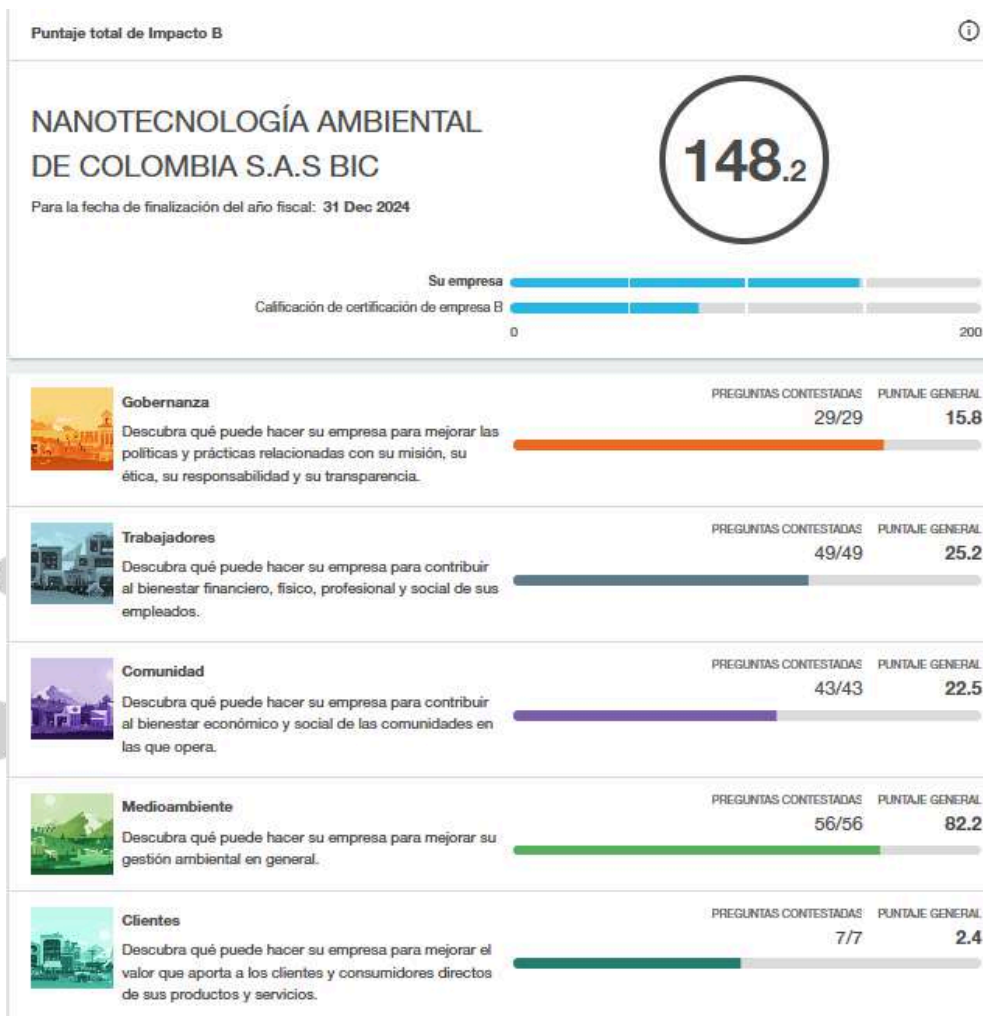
Puntaje total de Impacto B

NANOTECNOLOGÍA AMBIENTAL DE COLOMBIA S.A.S BIC

Para la fecha de finalización del año fiscal: 31 Dec 2024

148.2

Su empresa

Calificación de certificación de empresa B

0

200

Gobernanza

Descubra qué puede hacer su empresa para mejorar las políticas y prácticas relacionadas con su misión, su ética, su responsabilidad y su transparencia.

PREGUNTAS CONTESTADAS 29/29

PUNTAJE GENERAL 15.8

Trabajadores

Descubra qué puede hacer su empresa para contribuir al bienestar financiero, físico, profesional y social de sus empleados.

PREGUNTAS CONTESTADAS 49/49

PUNTAJE GENERAL 25.2

Comunidad

Descubra qué puede hacer su empresa para contribuir al bienestar económico y social de las comunidades en las que opera.

PREGUNTAS CONTESTADAS 43/43

PUNTAJE GENERAL 22.5

Medioambiente

Descubra qué puede hacer su empresa para mejorar su gestión ambiental en general.

PREGUNTAS CONTESTADAS 56/56

PUNTAJE GENERAL 82.2

Clientes

Descubra qué puede hacer su empresa para mejorar el valor que aporta a los clientes y consumidores directos de sus productos y servicios.

PREGUNTAS CONTESTADAS 7/7

PUNTAJE GENERAL 2.4